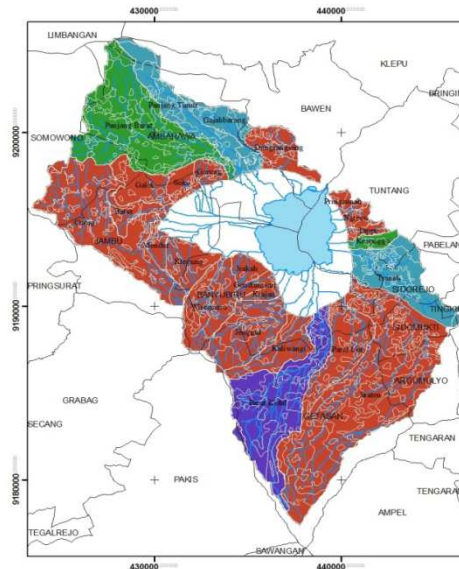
430000
440000
LIMBANGAN
KLEPU
BRINGIN
Panjang Timur
Ambarawa
BAWEN
Panjang Barat
Gedanganak
SOMOWONO
9200000
TUNTANG
JAMBU
PABELAN
PRINGSURAT
SIDOREJO
TINGKIR
9190000
BANYUBIRU
SUSUKAN
Kebowan
Tegaron
GRABAG
KALIWUNGU
SECANG
GETASAN
TENGARAN
PAKIS
9180000
TENGARAN
AMPEL
TEGALREJO
SAWANGAN
430000
440000